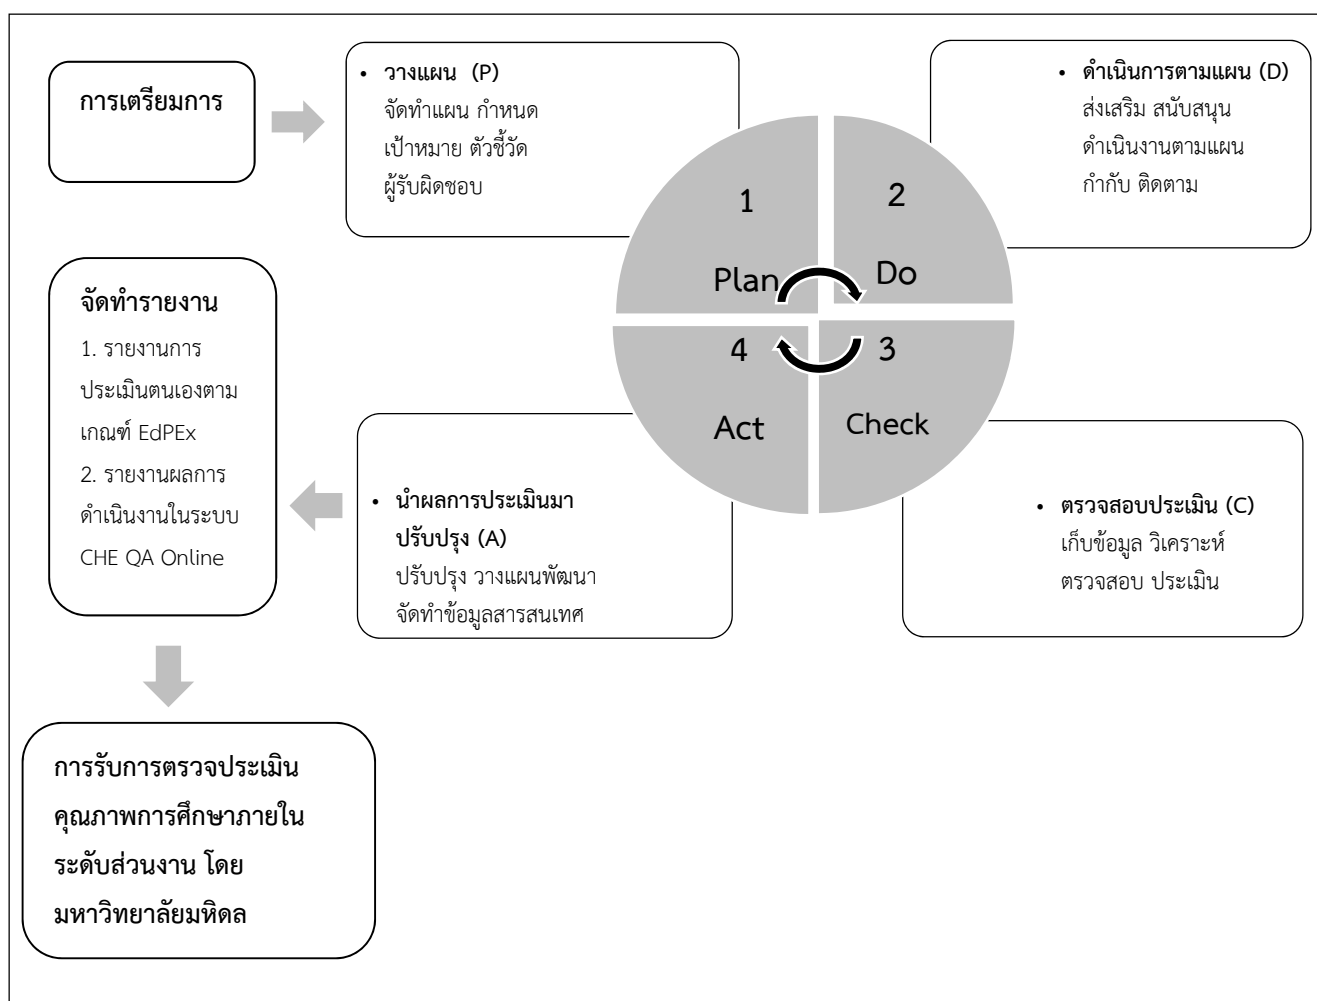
การเตรียมการ

• วางแผน (P)
จัดทำแผน กำหนด เป้าหมาย ตัวชี้วัด ผู้รับผิดชอบ

• ดำเนินการตามแผน (D)
ส่งเสริม สนับสนุน ดำเนินงานตามแผน กำกับ ติดตาม

1
Plan

2
Do

4
Act

3
Check

จัดทำรายงาน
1. รายงานการประเมินตนเองตามเกณฑ์ EdPEx
2. รายงานผลการดำเนินงานในระบบ CHE QA Online

• นำผลการประเมินมาปรับปรุง (A)
ปรับปรุง วางแผนพัฒนา จัดทำข้อมูลสารสนเทศ

• ตรวจสอบประเมิน (C)
เก็บข้อมูล วิเคราะห์ ตรวจสอบ ประเมิน

การรับการตรวจประเมินคุณภาพการศึกษาภายในระดับส่วนงาน โดยมหาวิทยาลัยมหิดล